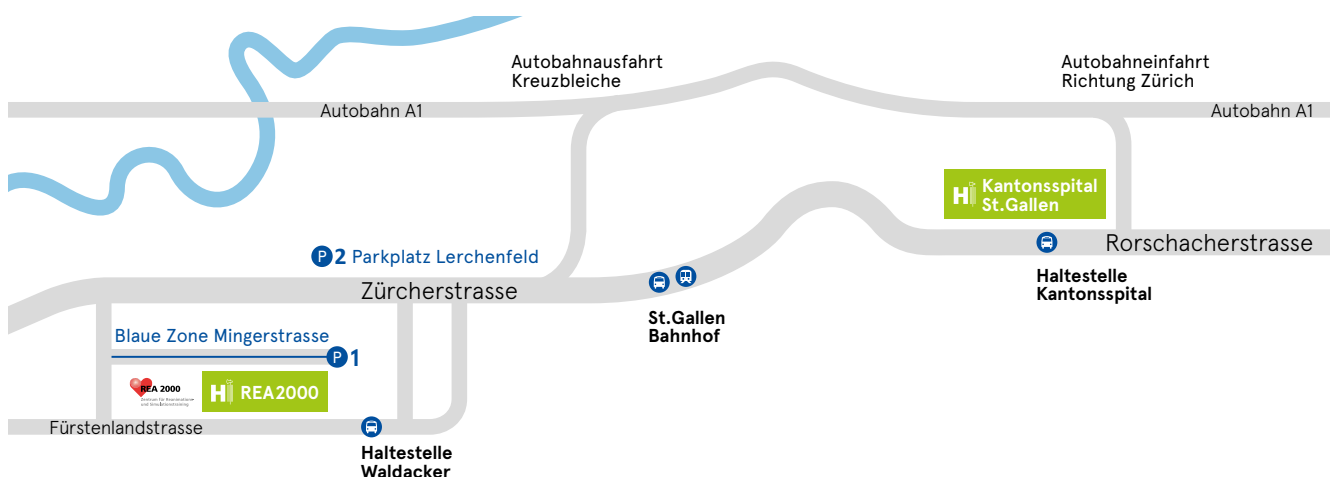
Autobahnausfahrt
Kreuzbleiche

Autobahneinfahrt
Richtung Zürich

Autobahn A1

Autobahn A1

Kantonsspital
St.Gallen

P 2 Parkplatz Lerchenfeld

Rorschacherstrasse

Zürcherstrasse

Haltestelle
Kantonsspital

St.Gallen
Bahnhof

Blaue Zone Mingerstrasse

P 1

REA 2000
Zentrum für Reanimations- und Simulationstraining

REA2000

Fürstenlandstrasse

Haltestelle
Waldacker